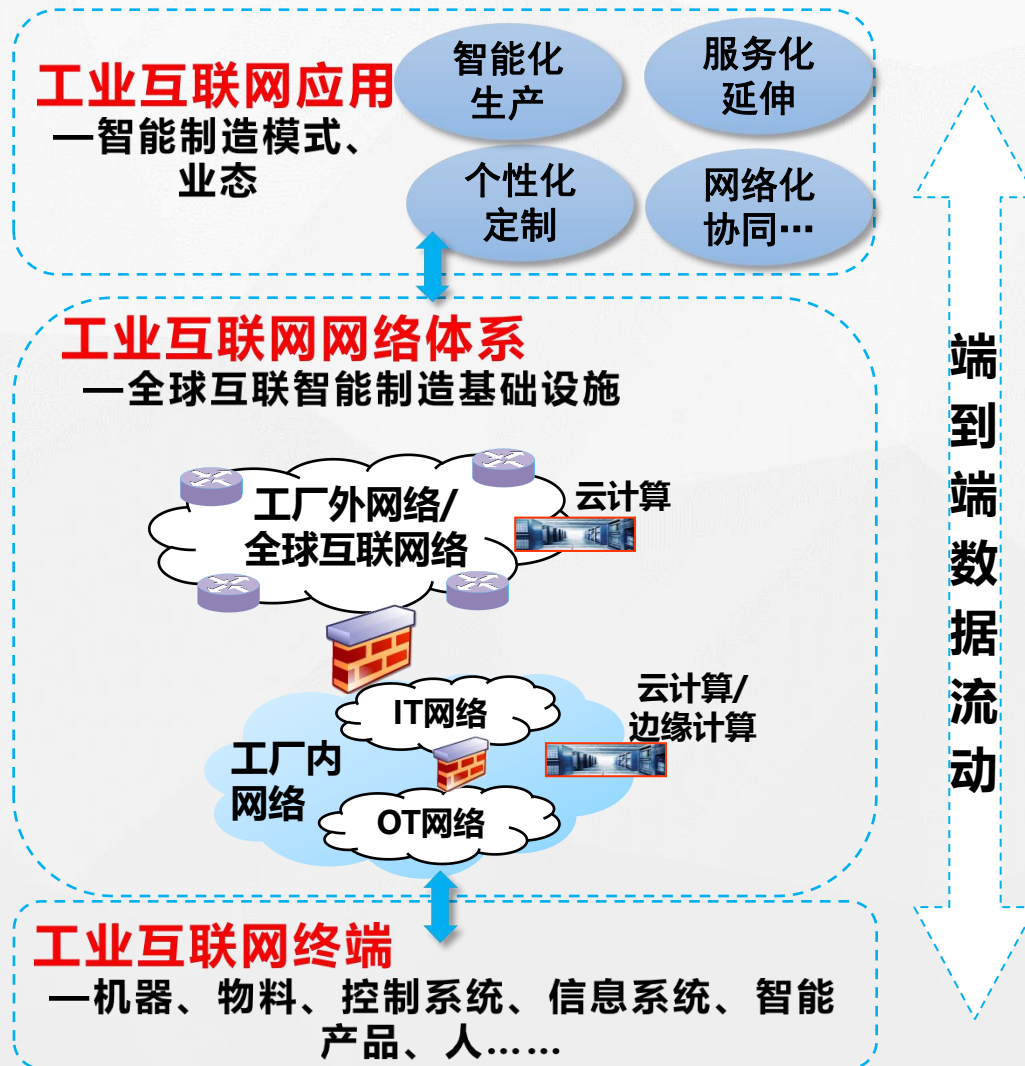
工业互联网应用
—智能制造模式、业态

智能化生产

服务化延伸

个性化定制

网络化协同…

工业互联网网络体系
—全球互联智能制造基础设施

工厂外网络/全球互联网络

云计算

IT网络

云计算/边缘计算

工厂内网络

OT网络

工业互联网终端
—机器、物料、控制系统、信息系统、智能产品、人……

端到端数据流动